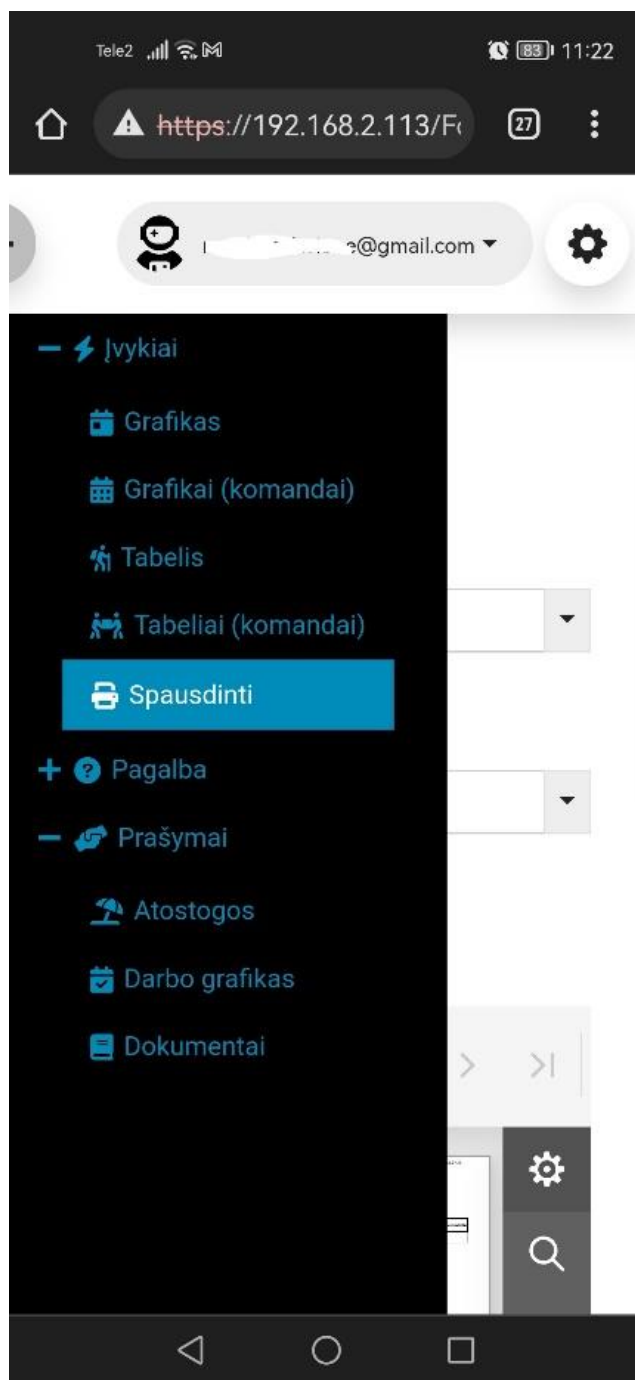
Tele2 83 11:22

https://192.168.2.113/F

27

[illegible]@gmail.com

— Įvykiai

Grafikas

Grafikai (komandai)

Tabelis

Tabeliai (komandai)

Spausdinti

+ Pagalba

— Prašymai

Atostogos

Darbo grafikas

Dokumentai